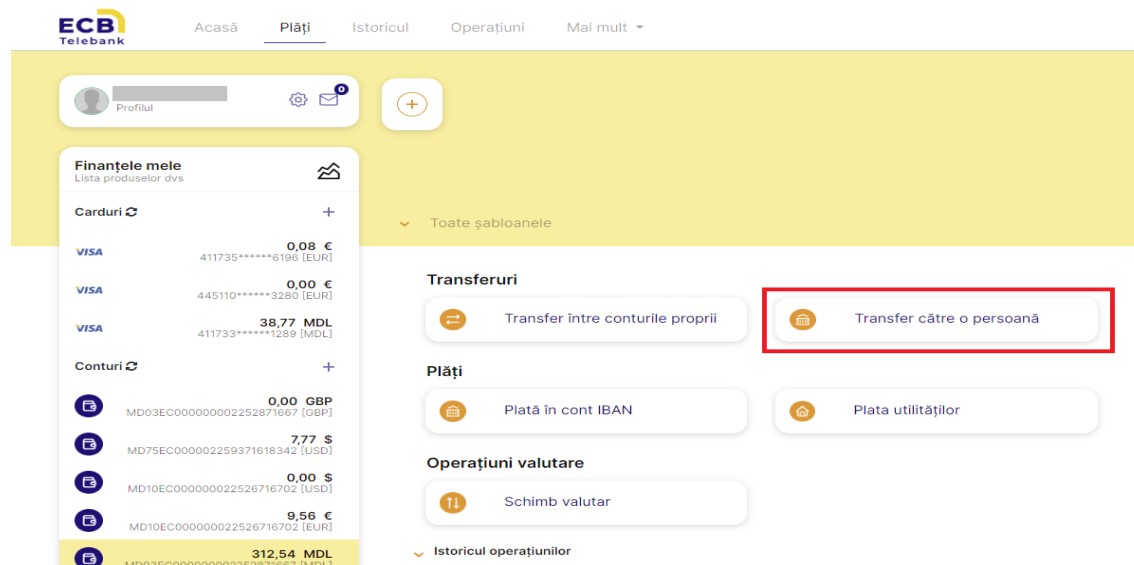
ECB Telebank

Acasă Plăți Istoricul Operațiuni Mai mult

Profilul

0

Finanțele mele
Lista produselor dvs

Carduri

VISA 0,08 € 411735******6196 [EUR]

VISA 0,00 € 445110******3280 [EUR]

VISA 38,77 MDL 411733******1289 [MDL]

Conturi

0,00 GBP MD03EC000000002252871667 [GBP]

7,77 $ MD75EC000000225937161834 2 [USD]

0,00 $ MD10EC000000022526716702 [USD]

9,56 € MD10EC000000022526716702 [EUR]

312,54 MDL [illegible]

Toate șabloanele

Transferuri

Transfer între conturile proprii

Transfer către o persoană

Plăți

Plată în cont IBAN

Plata utilităților

Operațiuni valutare

Schimb valutar

Istoricul operațiunilor